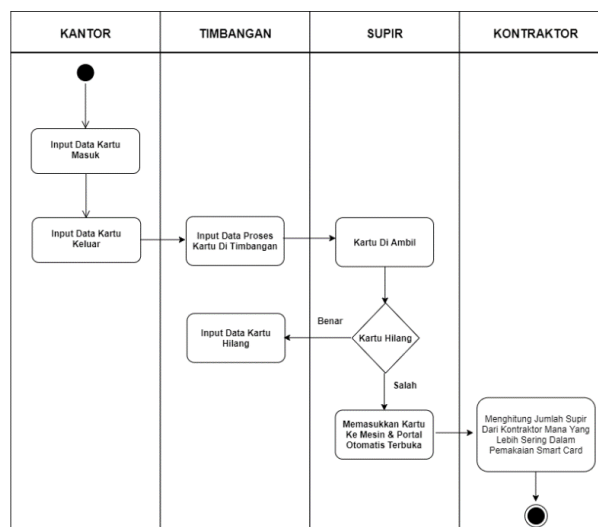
KANTOR

TIMBANGAN

SUPIR

KONTRAKTOR

Input Data Kartu Masuk

Input Data Kartu Keluar

Input Data Proses Kartu Di Timbangan

Kartu Di Ambil

Benar

Kartu Hilang

Input Data Kartu Hilang

Salah

Memasukkan Kartu Ke Mesin & Portal Otomatis Terbuka

Menghitung Jumlah Supir Dari Kontraktor Mana Yang Lebih Sering Dalam Pemakaian Smart Card